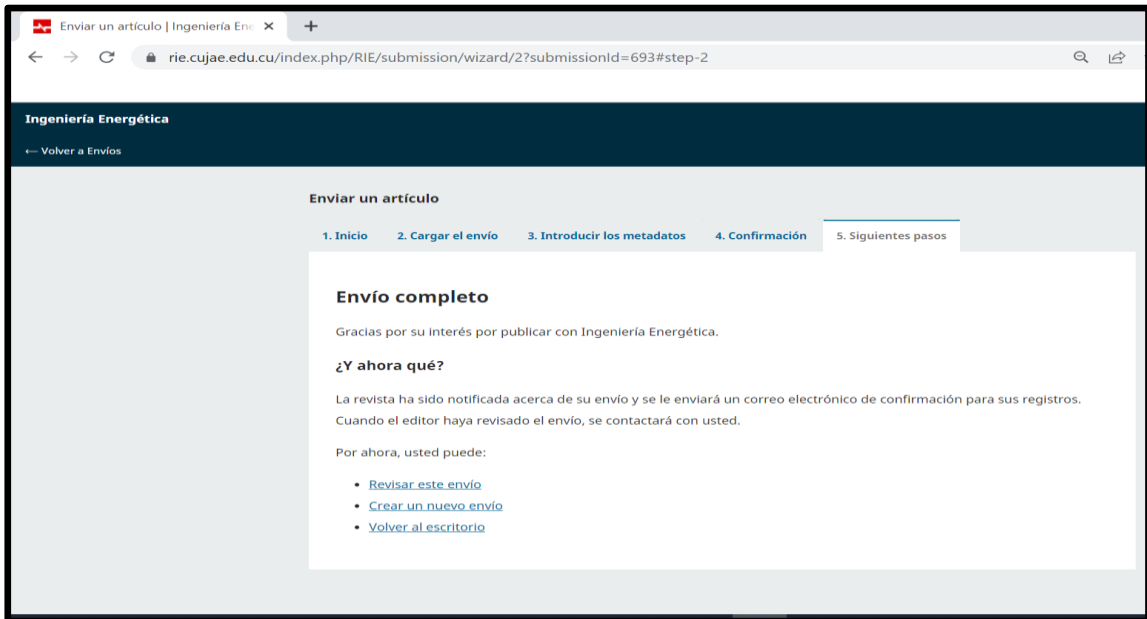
Enviar un artículo | Ingeniería Ene ×

rie.cujae.edu.cu/index.php/RIE/submission/wizard/2?submissionId=693#step-2

Ingeniería Energética

← Volver a Envíos

Enviar un artículo

1. Inicio
2. Cargar el envío
3. Introducir los metadatos
4. Confirmación
5. Siguientes pasos

Envío completo

Gracias por su interés por publicar con Ingeniería Energética.

¿Y ahora qué?

La revista ha sido notificada acerca de su envío y se le enviará un correo electrónico de confirmación para sus registros. Cuando el editor haya revisado el envío, se contactará con usted.

Por ahora, usted puede:

- Revisar este envío
- Crear un nuevo envío
- Volver al escritorio